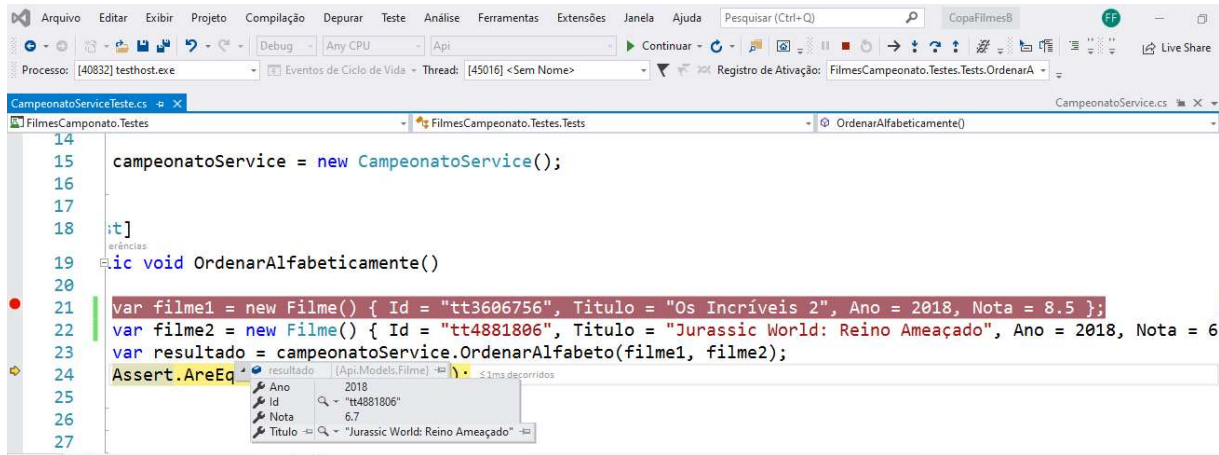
Arquivo Editar Exibir Projeto Compilação Depurar Teste Análise Ferramentas Extensões Janela Ajuda Pesquisar (Ctrl+Q) CopaFilmesB FF

Debug Any CPU Api ▶ Continuar Live Share

Processo: [40832] testhost.exe Eventos de Ciclo de Vida Thread: [45016] <Sem Nome> Registro de Ativação: FilmesCampeonato.Testes.Tests.OrdenarA

CampeonatoServiceTeste.cs CampeonatoService.cs

FilmesCamponato.Testes FilmesCampeonato.Testes.Tests OrdenarAlfabeticamente()

14
15 campeonatoService = new CampeonatoService();
16
17
18 :t]
erências
19 ic void OrdenarAlfabeticamente()
20
21 var filme1 = new Filme() { Id = "tt3606756", Titulo = "Os Incríveis 2", Ano = 2018, Nota = 8.5 };
22 var filme2 = new Filme() { Id = "tt4881806", Titulo = "Jurassic World: Reino Ameaçado", Ano = 2018, Nota = 6
23 var resultado = campeonatoService.OrdenarAlfabeto(filme1, filme2);
24 Assert.AreEq resultado {Api.Models.Filme} ); ≤1ms decorridos
25 Ano 2018
26 Id "tt4881806"
Nota 6.7
27 Titulo "Jurassic World: Reino Ameaçado"